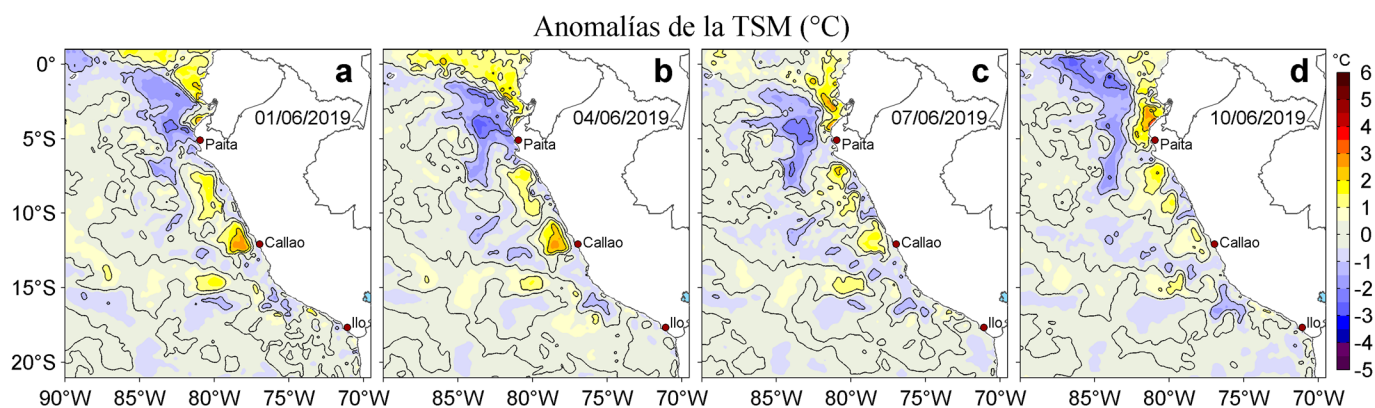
Anomalías de la TSM (°C)

a
01/06/2019
Paita
Callao
Ilo

b
04/06/2019
Paita
Callao
Ilo

c
07/06/2019
Paita
Callao
Ilo

d
10/06/2019
Paita
Callao
Ilo

0°
5°S
10°S
15°S
20°S

90°W 85°W 80°W 75°W 70°W
85°W 80°W 75°W 70°W
85°W 80°W 75°W 70°W
85°W 80°W 75°W 70°W

°C
6
5
4
3
2
1
0
-1
-2
-3
-4
-5